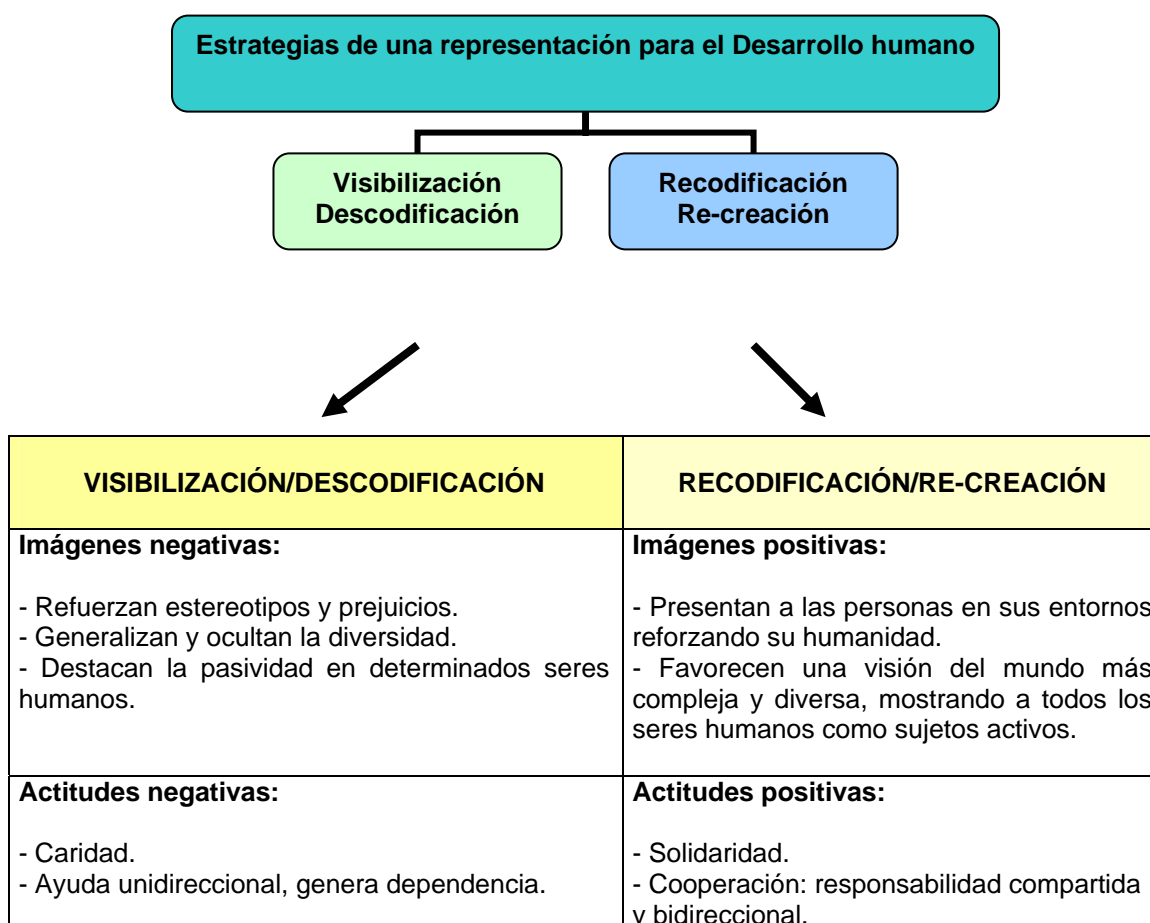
Estrategias de una representación para el Desarrollo humano

Visibilización
Descodificación

Recodificación
Re-creación

| VISIBILIZACIÓN/DESCODIFICACIÓN | RECODIFICACIÓN/RE-CREACIÓN |
|---|---|
| **Imágenes negativas:** <br><br> - Refuerzan estereotipos y prejuicios. <br> - Generalizan y ocultan la diversidad. <br> - Destacan la pasividad en determinados seres humanos. | **Imágenes positivas:** <br><br> - Presentan a las personas en sus entornos reforzando su humanidad. <br> - Favorecen una visión del mundo más compleja y diversa, mostrando a todos los seres humanos como sujetos activos. |
| **Actitudes negativas:** <br><br> - Caridad. <br> - Ayuda unidireccional, genera dependencia. | **Actitudes positivas:** <br><br> - Solidaridad. <br> - Cooperación: responsabilidad compartida y bidireccional. |